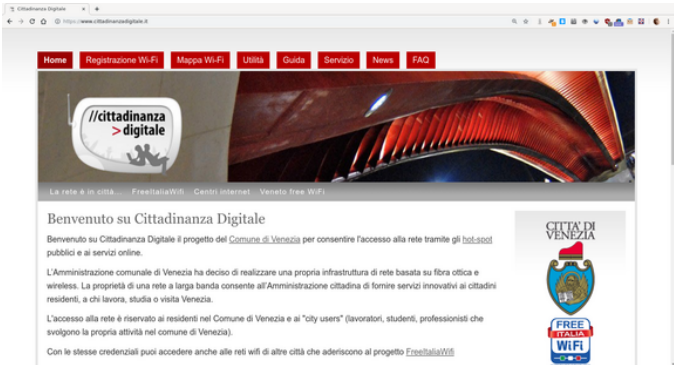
Cittadinanza Digitale

https://www.cittadinanzadigitale.it

Home | Registrazione Wi-Fi | Mappa Wi-Fi | Utilità | Guida | Servizio | News | FAQ

//cittadinanza >digitale

La rete è in città... | FreeItaliaWifi | Centri internet | Veneto free WiFi

Benvenuto su Cittadinanza Digitale

Benvenuto su Cittadinanza Digitale il progetto del Comune di Venezia per consentire l'accesso alla rete tramite gli hot-spot pubblici e ai servizi online.

L'Amministrazione comunale di Venezia ha deciso di realizzare una propria infrastruttura di rete basata su fibra ottica e wireless. La proprietà di una rete a larga banda consente all'Amministrazione cittadina di fornire servizi innovativi ai cittadini residenti, a chi lavora, studia o visita Venezia.

L'accesso alla rete è riservato ai residenti nel Comune di Venezia e ai "city users" (lavoratori, studenti, professionisti che svolgono la propria attività nel comune di Venezia).

Con le stesse credenziali puoi accedere anche alle reti wifi di altre città che aderiscono al progetto FreeItaliaWifi

CITTA' DI VENEZIA

FREE ITALIA WiFi